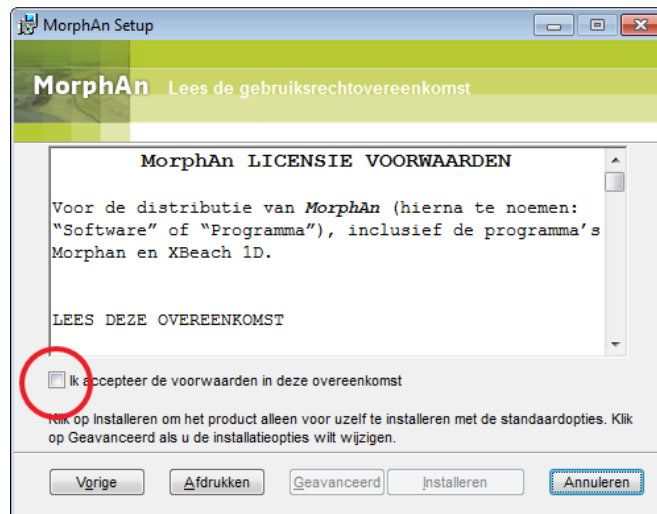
MorphAn Setup

MorphAn Lees de gebruiksrechtovereenkomst

MorphAn LICENSIE VOORWAARDEN

Voor de distributie van *MorphAn* (hierna te noemen: “Software” of “Programma”), inclusief de programma’s Morphan en XBeach 1D.

LEES DEZE OVEREENKOMST

Ik accepteer de voorwaarden in deze overeenkomst

Klik op Installeren om het product alleen voor uzelf te installeren met de standaardopties. Klik op Geavanceerd als u de installatieopties wilt wijzigen.

Vorige | Afdrukken | Geavanceerd | Installeren | Annuleren